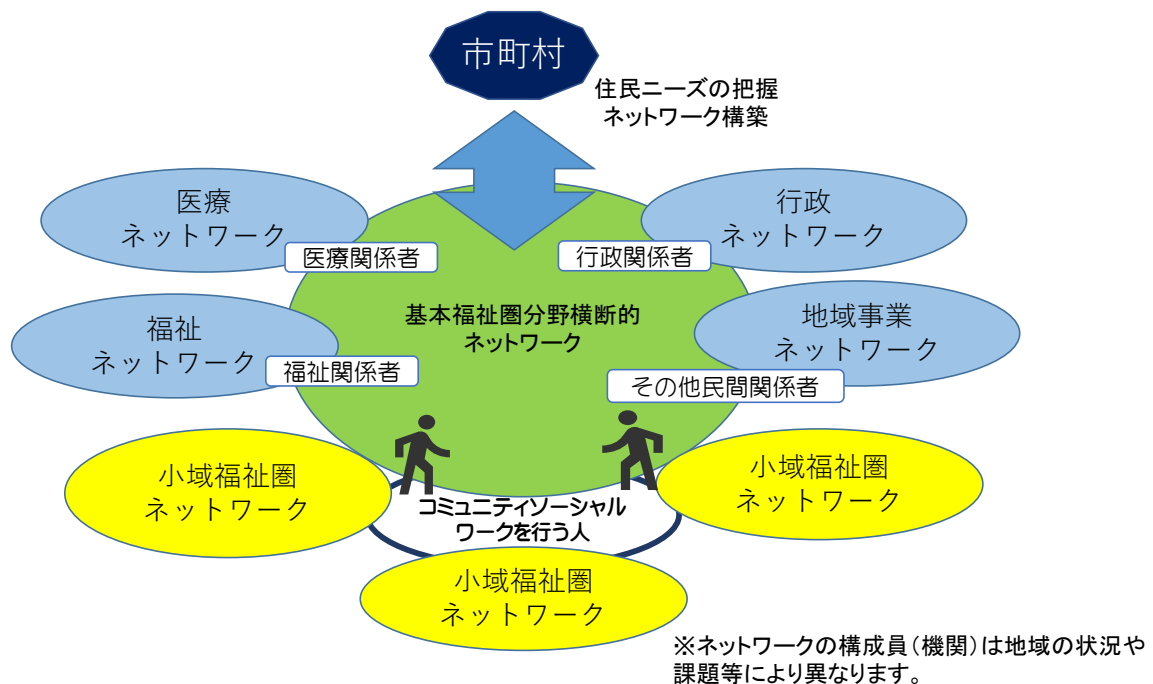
市町村

住民ニーズの把握
ネットワーク構築

医療
ネットワーク

医療関係者

行政
ネットワーク

行政関係者

基本福祉圏分野横断的
ネットワーク

福祉
ネットワーク

福祉関係者

地域事業
ネットワーク

その他民間関係者

小域福祉圏
ネットワーク

コミュニティソーシャル
ワークを行う人

小域福祉圏
ネットワーク

小域福祉圏
ネットワーク

※ネットワークの構成員(機関)は地域の状況や課題等により異なります。